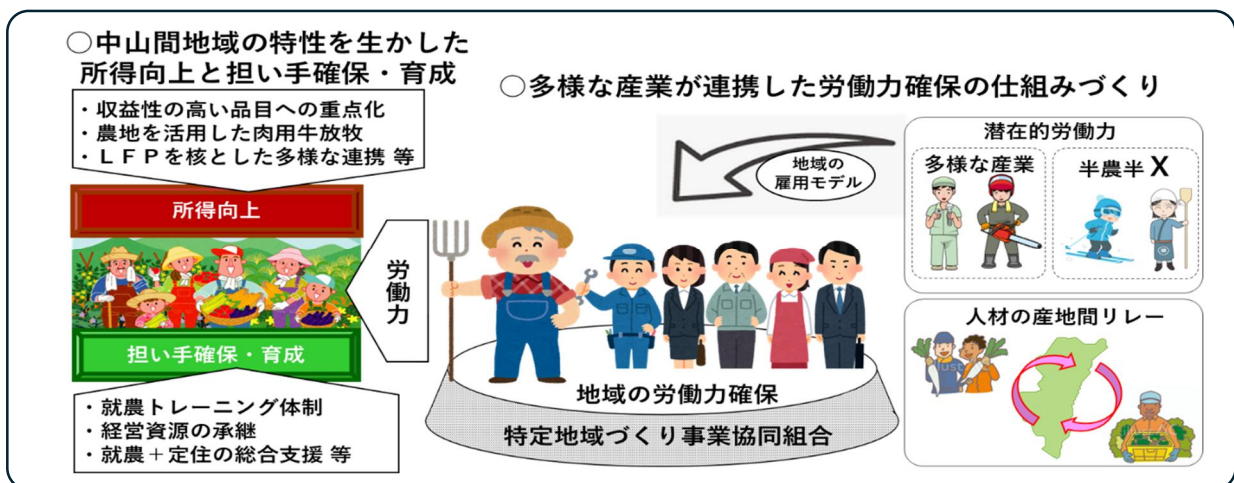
○中山間地域の特性を生かした所得向上と担い手確保・育成

・収益性の高い品目への重点化
・農地を活用した肉用牛放牧
・ＬＦＰを核とした多様な連携 等

所得向上

担い手確保・育成

労働力

・就農トレーニング体制
・経営資源の承継
・就農＋定住の総合支援 等

○多様な産業が連携した労働力確保の仕組みづくり

地域の雇用モデル

潜在的労働力

多様な産業

半農半Ｘ

人材の産地間リレー

地域の労働力確保

特定地域づくり事業協同組合